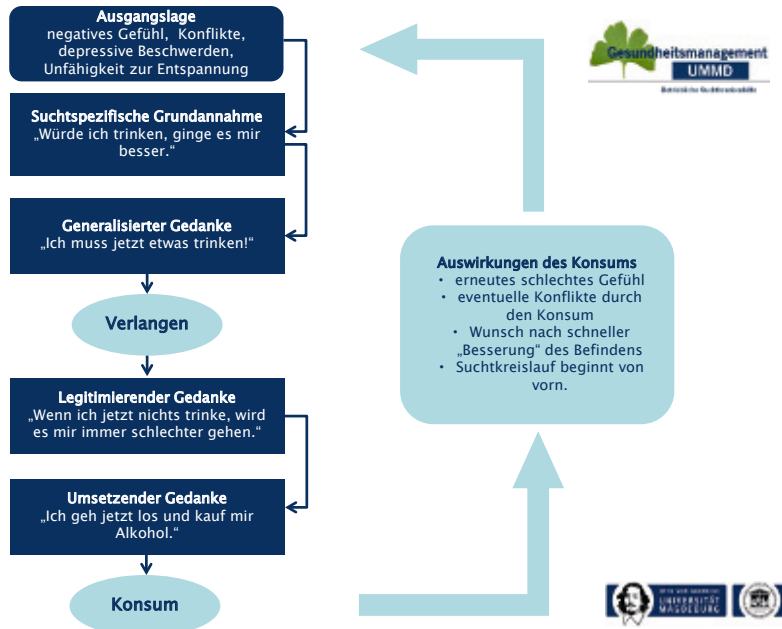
Ausgangslage
negatives Gefühl, Konflikte, depressive Beschwerden, Unfähigkeit zur Entspannung

Suchtspezifische Grundannahme
„Würde ich trinken, ginge es mir besser."

Generalisierter Gedanke
„Ich muss jetzt etwas trinken!"

Verlangen

Legitimierender Gedanke
„Wenn ich jetzt nichts trinke, wird es mir immer schlechter gehen."

Umsetzender Gedanke
„Ich geh jetzt los und kauf mir Alkohol."

Konsum

Auswirkungen des Konsums
• erneutes schlechtes Gefühl
• eventuelle Konflikte durch den Konsum
• Wunsch nach schneller „Besserung" des Befindens
• Suchtkreislauf beginnt von vorn.

Gesundheitsmanagement
UMMD
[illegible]

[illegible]
UNIVERSITÄT MAGDEBURG